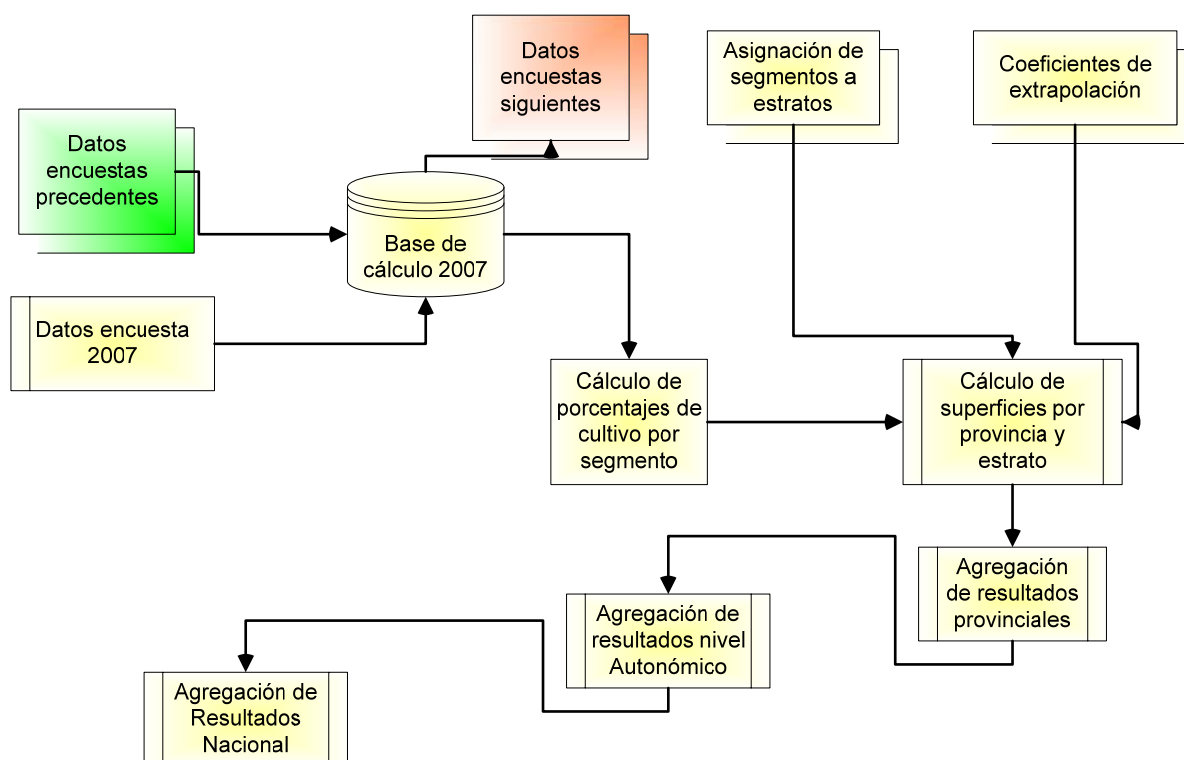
Datos encuestas siguientes

Asignación de segmentos a estratos

Coeficientes de extrapolación

Datos encuestas precedentes

Base de cálculo 2007

Datos encuesta 2007

Cálculo de porcentajes de cultivo por segmento

Cálculo de superficies por provincia y estrato

Agregación de resultados provinciales

Agregación de resultados nivel Autonómico

Agregación de Resultados Nacional